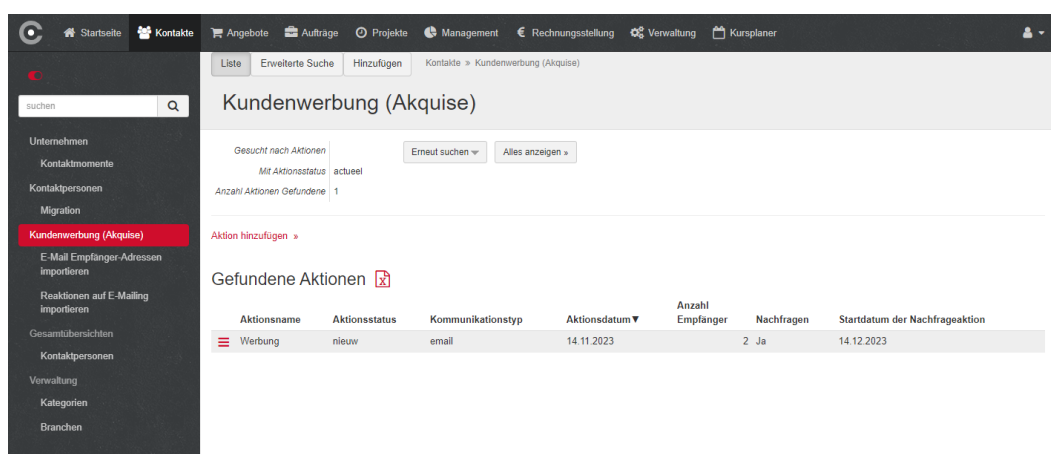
Startseite Kontakte Angebote Aufträge Projekte Management € Rechnungsstellung Verwaltung Kursplaner

suchen

Unternehmen
Kontaktmomente
Kontaktpersonen
Migration
Kundenwerbung (Akquise)
E-Mail Empfänger-Adressen importieren
Reaktionen auf E-Mailing importieren
Gesamtübersichten
Kontaktpersonen
Verwaltung
Kategorien
Branchen

Liste | Erweiterte Suche | Hinzufügen
Kontakte » Kundenwerbung (Akquise)

Kundenwerbung (Akquise)

Gesucht nach Aktionen
Mit Aktionsstatus actueel
Anzahl Aktionen Gefundene 1

Erneut suchen
Alles anzeigen »

Aktion hinzufügen »

Gefundene Aktionen

| Aktionsname | Aktionsstatus | Kommunikationstyp | Aktionsdatum ▼ | Anzahl Empfänger | Nachfragen | Startdatum der Nachfrageaktion |
|---|---|---|---|---|---|---|
| Werbung | nieuw | email | 14.11.2023 | 2 | Ja | 14.12.2023 |